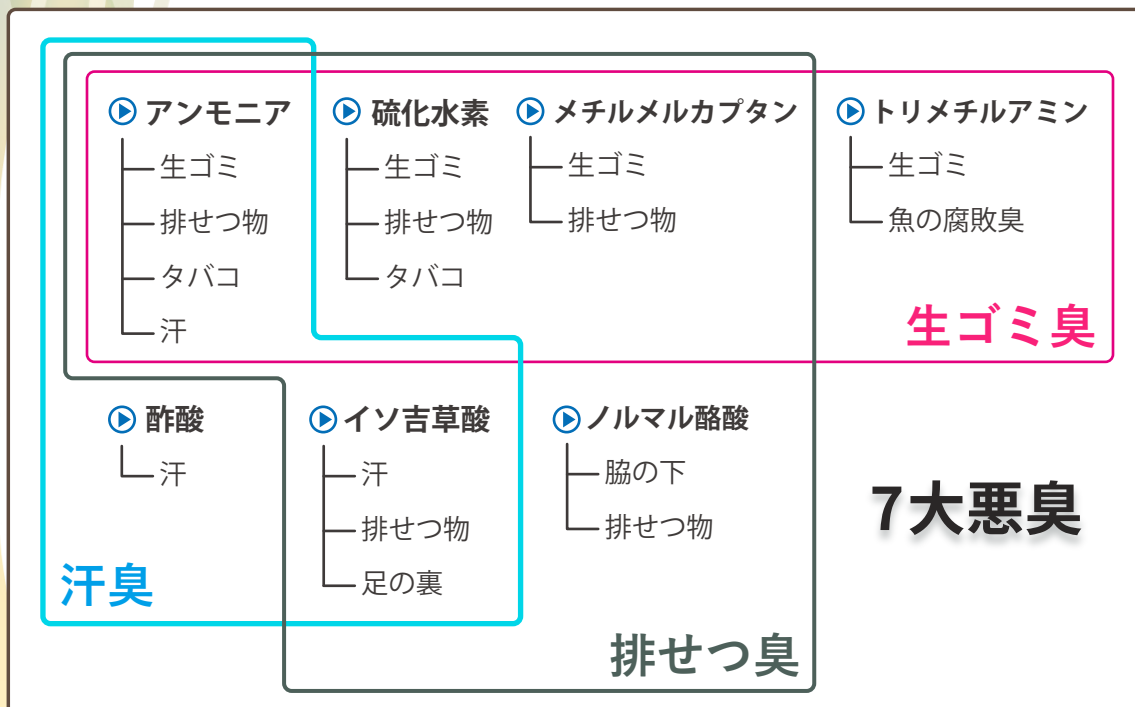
アンモニア
生ゴミ
排せつ物
タバコ
汗

硫化水素
生ゴミ
排せつ物
タバコ

メチルメルカプタン
生ゴミ
排せつ物

トリメチルアミン
生ゴミ
魚の腐敗臭

生ゴミ臭

酢酸
汗

イソ吉草酸
汗
排せつ物
足の裏

ノルマル酪酸
脇の下
排せつ物

7大悪臭

汗臭

排せつ臭